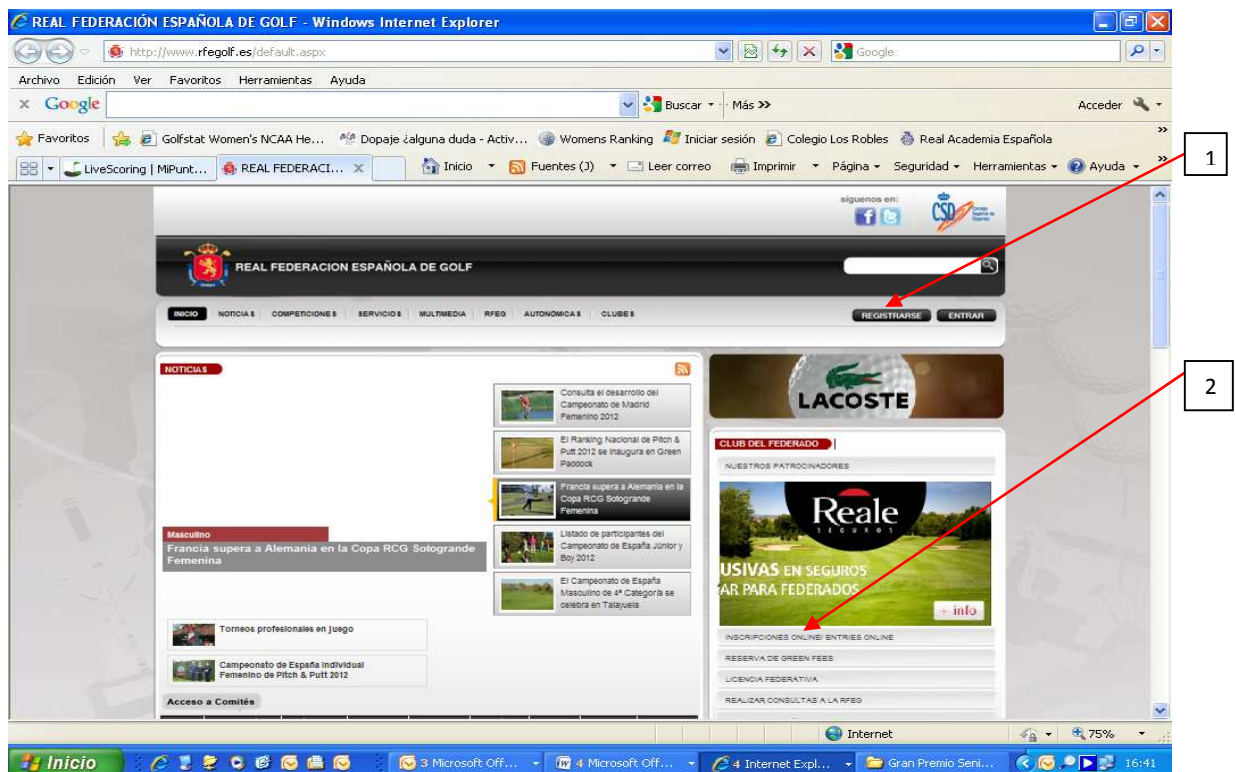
REAL FEDERACIÓN ESPAÑOLA DE GOLF - Windows Internet Explorer

http://www.rfegolf.es/default.aspx

Google

Archivo Edición Ver Favoritos Herramientas Ayuda

Google Buscar Más >> Acceder

Favoritos Golfstat Women's NCAA He... Dopaje ¿alguna duda - Activ... Womens Ranking Iniciar sesión Colegio Los Robles Real Academia Española

LiveScoring | MiPunt... REAL FEDERACI... Inicio Fuentes (J) Leer correo Imprimir Página Seguridad Herramientas Ayuda

1

síguenos en:

CSD

REAL FEDERACION ESPAÑOLA DE GOLF

INICIO NOTICIAS COMPETICIONES SERVICIOS MULTIMEDIA RFEG AUTONÓMICAS CLUBES

REGISTRARSE ENTRAR

2

NOTICIAS

Consulta el desarrollo del Campeonato de Madrid Femenino 2012

El Ranking Nacional de Pitch & Putt 2012 se inaugura en Green Paddock

Francia supera a Alemania en la Copa RCG Sotogrande Femenina

Listado de participantes del Campeonato de España Junior y Boy 2012

El Campeonato de España Masculino de 4ª Categoría se celebra en Talayuela

Masculino

Francia supera a Alemania en la Copa RCG Sotogrande Femenina

Torneos profesionales en juego

Campeonato de España Individual Femenino de Pitch & Putt 2012

Acceso a Comités

LACOSTE

CLUB DEL FEDERADO

NUESTROS PATROCINADORES

Reale SEGUROS

USIVAS EN SEGUROS AR PARA FEDERADOS

+ info

INSCRIPCIONES ONLINE/ ENTRIES ONLINE

RESERVA DE GREEN FEES

LICENCIA FEDERATIVA

REALIZAR CONSULTAS A LA RFEG

Internet 75%

Inicio 3 Microsoft Off... 4 Microsoft Off... 4 Internet Expl... Gran Premio Seni... 16:41